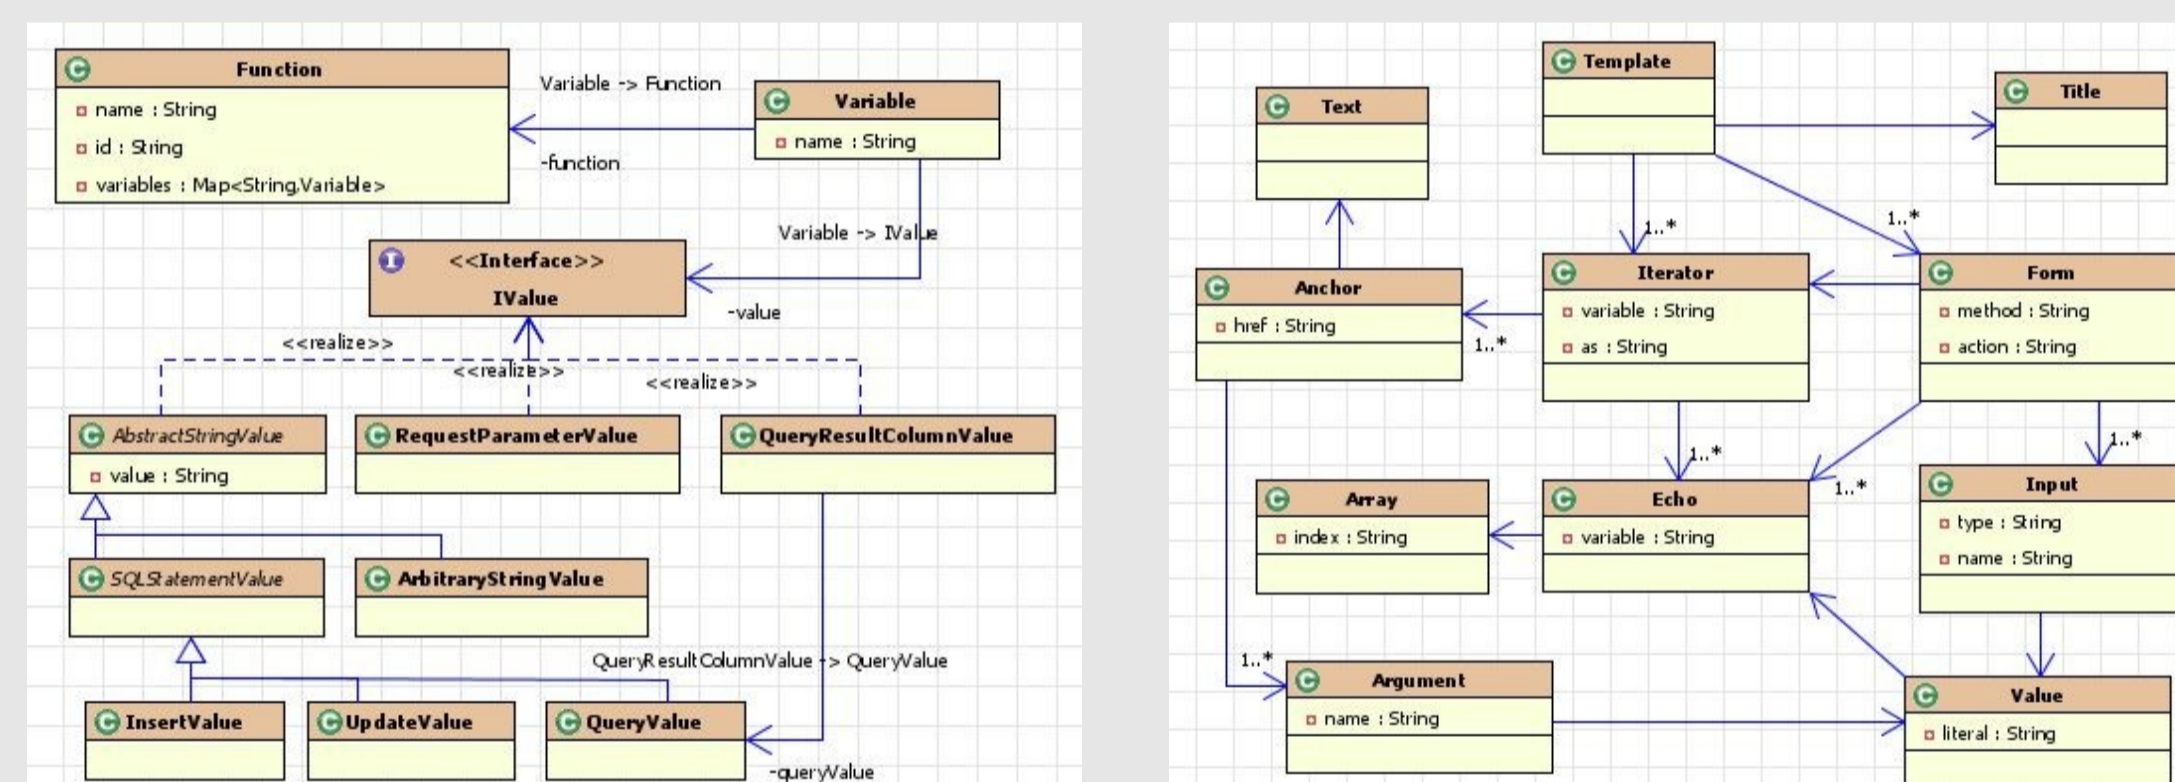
Function
name : String
id : String
variables : Map<String,Variable>

Variable -> Function
-function

Variable
name : String

Variable -> IValue
-value

<<Interface>>
IValue

<<realize>>
<<realize>>
<<realize>>

AbstractStringValue
value : String

RequestParameterValue

QueryResultColumnValue

SQLStatementValue

ArbitraryStringValue

QueryResultColumnValue -> QueryValue

InsertValue

UpdateValue

QueryValue

-queryValue

Template

Title

Text

1..*
1..*

Anchor
href : String

1..*

Iterator
variable : String
as : String

Form
method : String
action : String

1..*
1..*
1..*

Array
index : String

Echo
variable : String

Input
type : String
name : String

1..*

Argument
name : String

Value
literal : String